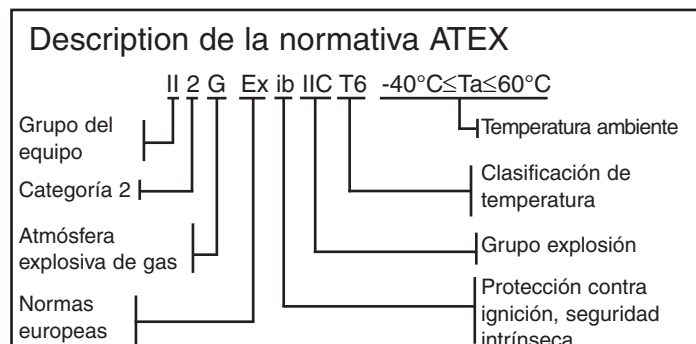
Description de la normativa ATEX

II 2 G Ex ib IIC T6 $-40°C \leq Ta \leq 60°C$

Grupo del equipo

Categoría 2

Atmósfera explosiva de gas

Normas europeas

Temperatura ambiente

Clasificación de temperatura

Grupo explosión

Protección contra ignición, seguridad intrínseca